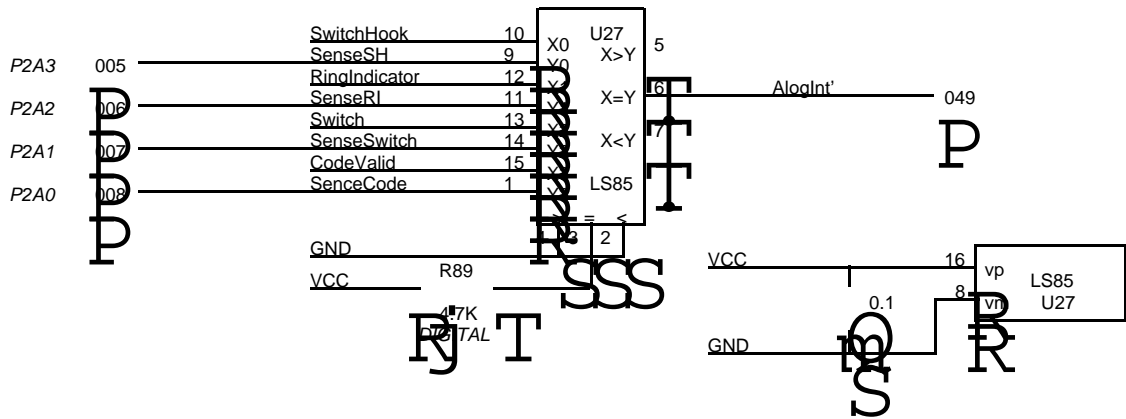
SwitchHook 10
SenseSH 9
RingIndicator 12
SenseRI 11
Switch 13
SenseSwitch 14
CodeValid 15
SenceCode 1

U27
X0
Y0
X>Y 5
X=Y 6
X<Y 7
LS85
>
=
<
1
3
2

P2A3 005
P2A2 006
P2A1 007
P2A0 008

AlogInt'
049

GND
VCC
R89
4.7K
DIGITAL

VCC 16
vp
LS85
U27
8
vm
0.1
GND